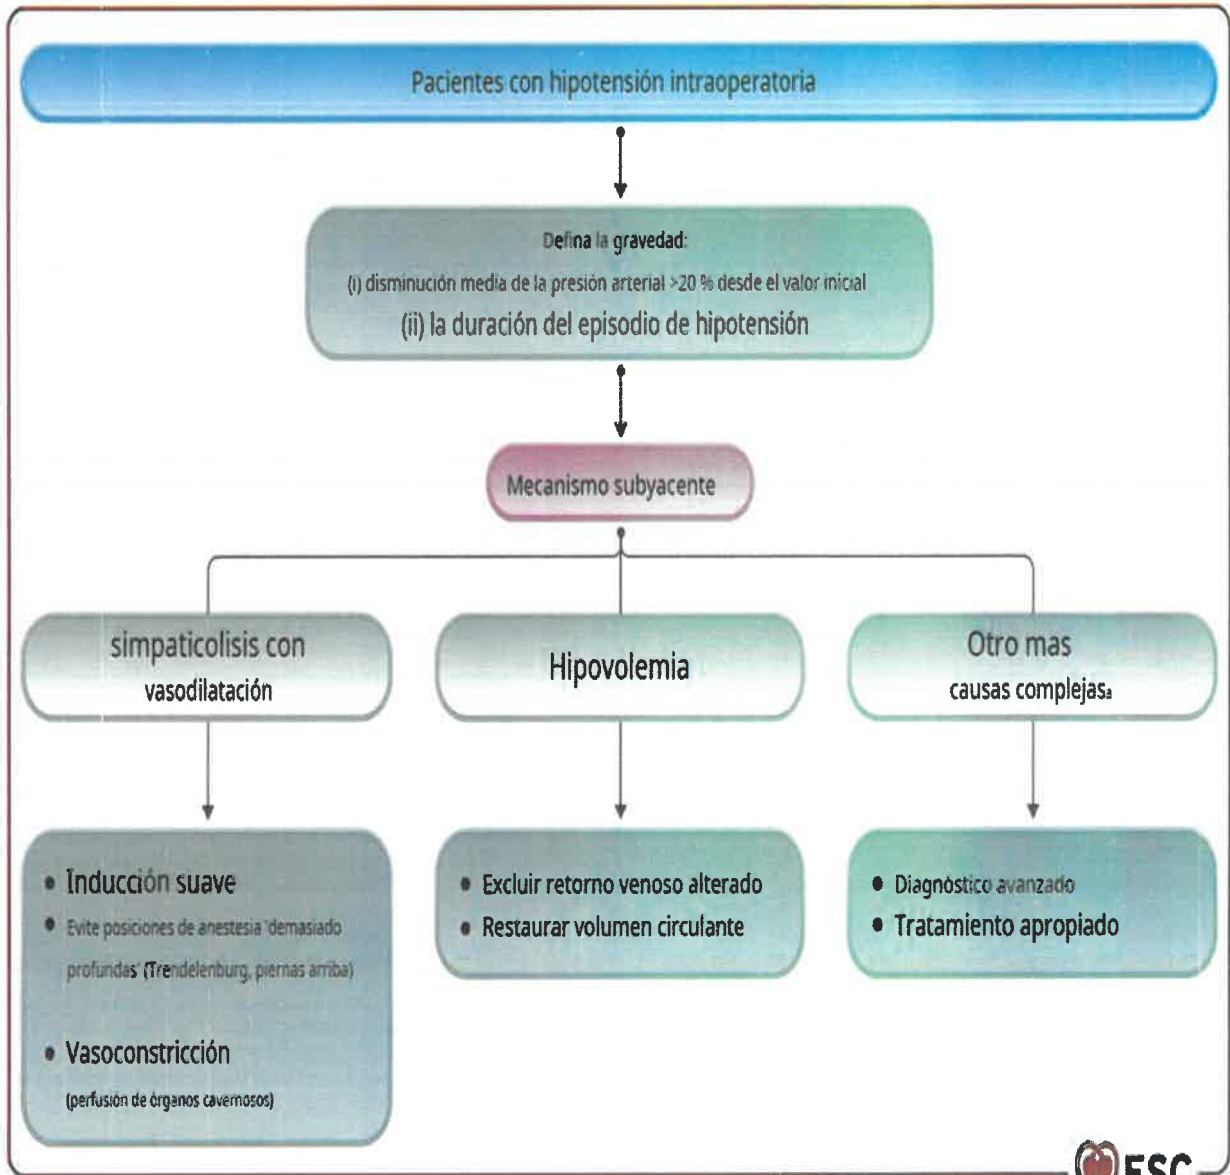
Pacientes con hipotensión intraoperatoria

Defina la gravedad:
(i) disminución media de la presión arterial >20 % desde el valor inicial
(ii) la duración del episodio de hipotensión

Mecanismo subyacente

simpaticolisis con vasodilatación

Hipovolemia

Otro mas causas complejas$_a$

• Inducción suave
• Evite posiciones de anestesia 'demasiado profundas' (Trendelenburg, piernas arriba)
• Vasoconstricción (perfusión de órganos cavernosos)

• Excluir retorno venoso alterado
• Restaurar volumen circulante

• Diagnóstico avanzado
• Tratamiento apropiado

ESC